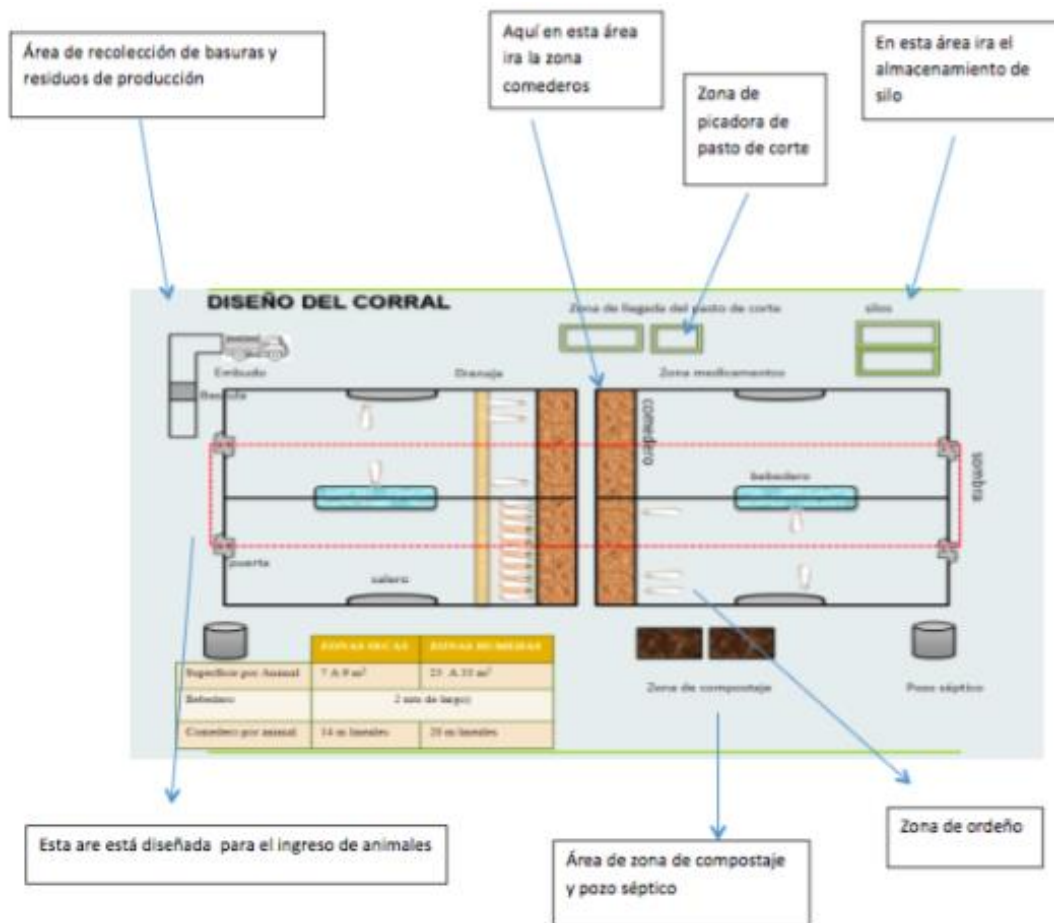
Área de recolección de basuras y residuos de producción

Aquí en esta área ira la zona comederos

Zona de picadora de pasto de corte

En esta área ira el almacenamiento de silo

DISEÑO DEL CORRAL

Zona de llegada del pasto de corte

silos

Embudo

Drenaje

Zona medicamentos

Basura

comedero

sombra

bebedero

puerta

salero

| | ZONAS SECAS | ZONAS HUMEDAS |
|---|---|---|
| Superficie por Animal | 7 A 9 $m^2$ | 25 A 35 $m^2$ |
| Bebedero | 2 mts de largo | |
| Comedero por animal | 14 m lineales | 20 m lineales |

Zona de compostaje

Pozo séptico

Esta are está diseñada para el ingreso de animales

Área de zona de compostaje y pozo séptico

Zona de ordeño